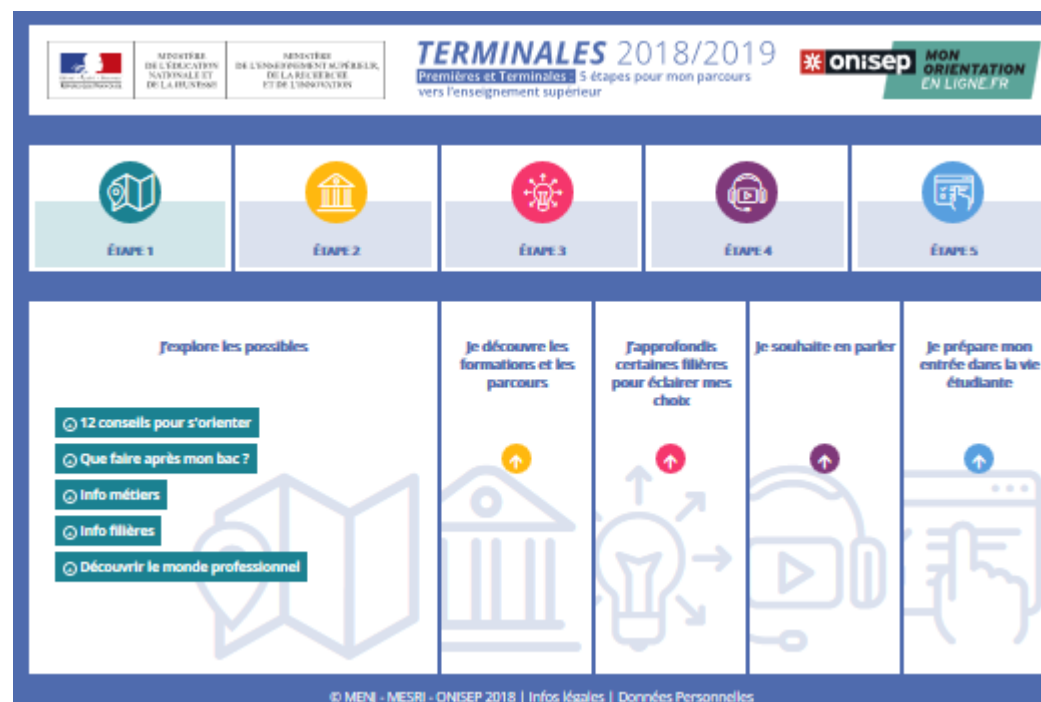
MINISTÈRE DE L'ÉDUCATION NATIONALE ET DE LA JEUNESSE

MINISTÈRE DE L'ENSEIGNEMENT SUPÉRIEUR, DE LA RECHERCHE ET DE L'INNOVATION

TERMINALES 2018/2019

Premières et Terminales : 5 étapes pour mon parcours vers l'enseignement supérieur

onisep MON ORIENTATION EN LIGNE.FR

ÉTAPE 1

ÉTAPE 2

ÉTAPE 3

ÉTAPE 4

ÉTAPE 5

J'explore les possibles

12 conseils pour s'orienter

Que faire après mon bac ?

Info métiers

Info filières

Découvrir le monde professionnel

Je découvre les formations et les parcours

J'approfondis certaines filières pour éclairer mes choix

Je souhaite en parler

Je prépare mon entrée dans la vie étudiante

© MENJ - MESRI - ONISEP 2018 | Infos légales | Données Personnelles